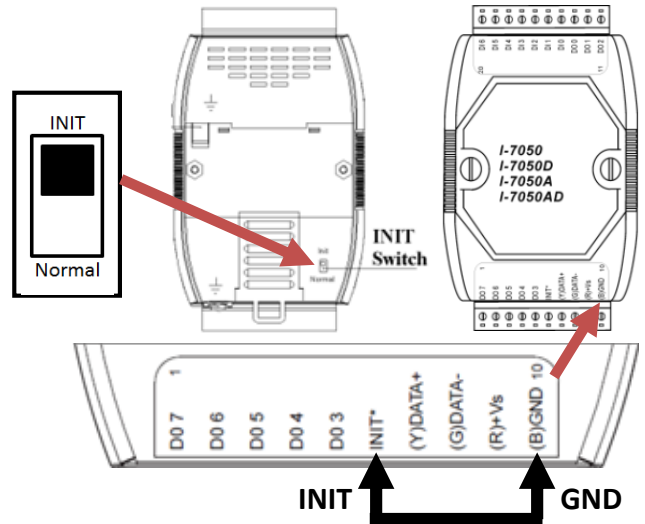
INIT

Normal

Init

Normal

INIT Switch

DI6 DI5 DI4 DI3 DI2 DI1 DI0 DO0 DO1 DO2

20

11

I-7050
I-7050D
I-7050A
I-7050AD

1

DO7 DO6 DO5 DO4 DO3 INIT* (Y)DATA+ (G)DATA- (R)+Vs (B)GND

10

1

D0 7

D0 6

D0 5

D0 4

D0 3

INIT*

(Y)DATA+

(G)DATA-

(R)+Vs

(B)GND

10

INIT

GND